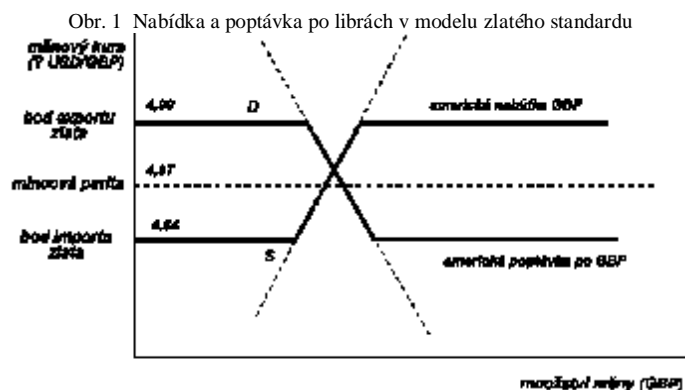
Obr. 1 Nabídka a poptávka po librách v modelu zlatého standardu

měnový kurs (? USD/GBP)

bod exportu zlata

4,90

D

americká nabídka GBP

4,87

mincovní parita

bod importu zlata

4,84

S

americká poptávka po GBP

množství měny (GBP)